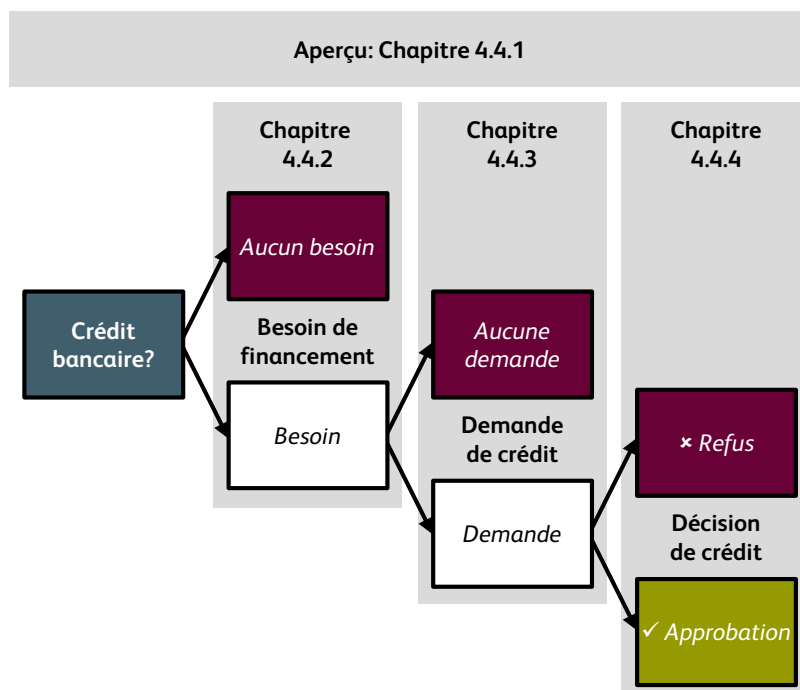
Aperçu: Chapitre 4.4.1

Crédit bancaire?

Chapitre 4.4.2

Aucun besoin

Besoin de financement

Besoin

Chapitre 4.4.3

Aucune demande

Demande de crédit

Demande

Chapitre 4.4.4

× Refus

Décision de crédit

✓ Approbation